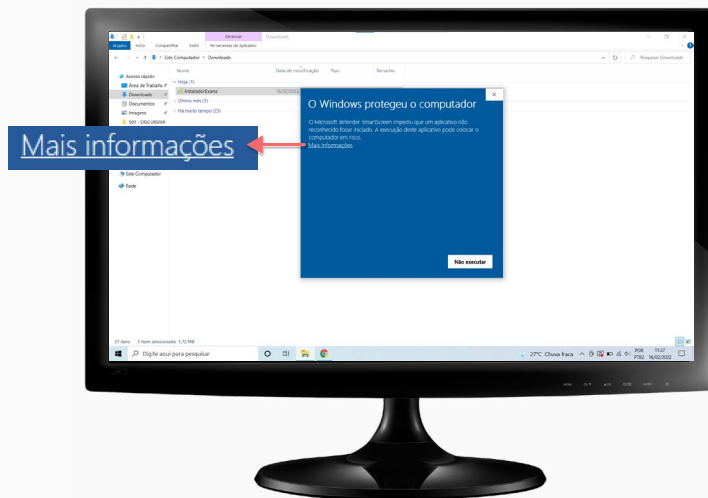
Gerenciar Downloads
Arquivo Início Compartilhar Exibir Ferramentas de Aplicativo
← → ↑ Este Computador > Downloads
Pesquisar Downloads
Acesso rápido
Área de Trabalho
Downloads
Documentos
Imagens
S01 - DISCURSIVA
Nome
Data de modificação
Tipo
Tamanho
Hoje (1)
InstaladorExame
Último mês (3)
Há muito tempo (23)
Mais informações
Este Computador
Rede
O Windows protegeu o computador
O Microsoft Defender SmartScreen impediu que um aplicativo não reconhecido fosse iniciado. A execução deste aplicativo pode colocar o computador em risco.
Mais informações
Não executar
27 itens 1 item selecionado 1,72 MB
Digite aqui para pesquisar
27°C Chuva fraca
POR PTB2
11:27
16/02/2022